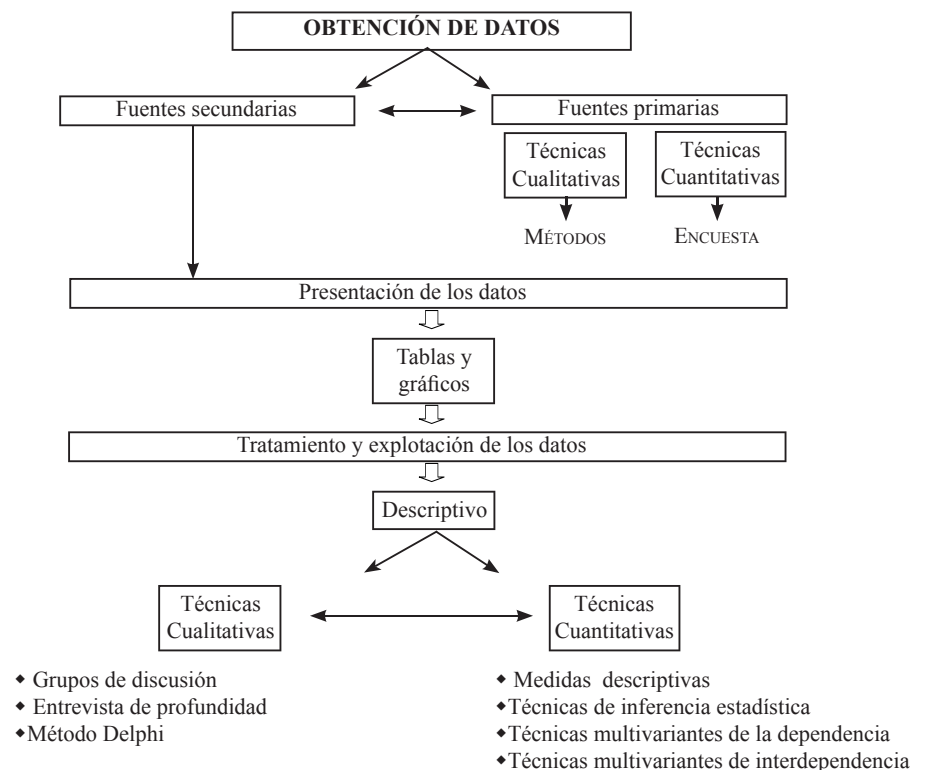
OBTENCIÓN DE DATOS

Fuentes secundarias

Fuentes primarias

Técnicas Cualitativas

Técnicas Cuantitativas

MÉTODOS

ENCUESTA

Presentación de los datos

Tablas y gráficos

Tratamiento y explotación de los datos

Descriptivo

Técnicas Cualitativas

Técnicas Cuantitativas

- Grupos de discusión
- Entrevista de profundidad
- Método Delphi

- Medidas descriptivas
- Técnicas de inferencia estadística
- Técnicas multivariantes de la dependencia
- Técnicas multivariantes de interdependencia